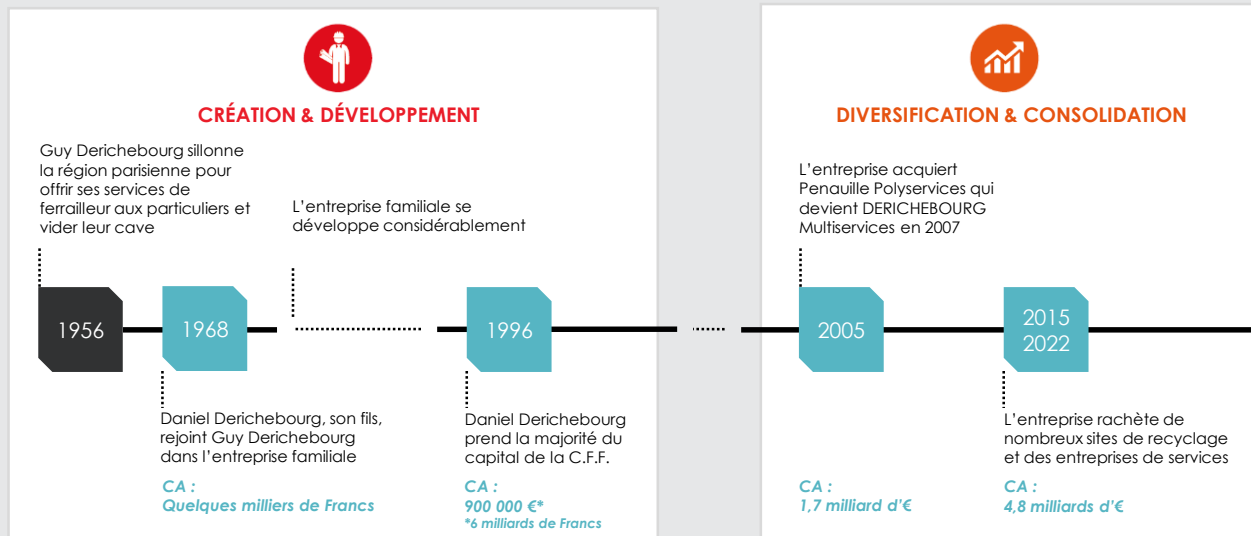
CRÉATION & DÉVELOPPEMENT

Guy Derichebourg sillonne la région parisienne pour offrir ses services de ferrailleur aux particuliers et vider leur cave

L'entreprise familiale se développe considérablement

1956

1968

1996

Daniel Derichebourg, son fils, rejoint Guy Derichebourg dans l'entreprise familiale

CA :
Quelques milliers de Francs

Daniel Derichebourg prend la majorité du capital de la C.F.F.

CA :
900 000 €*
*6 milliards de Francs

DIVERSIFICATION & CONSOLIDATION

L'entreprise acquiert Penauille Polyservices qui devient DERICHEBOURG Multiservices en 2007

2005

2015
2022

L'entreprise rachète de nombreux sites de recyclage et des entreprises de services

CA :
1,7 milliard d'€

CA :
4,8 milliards d'€